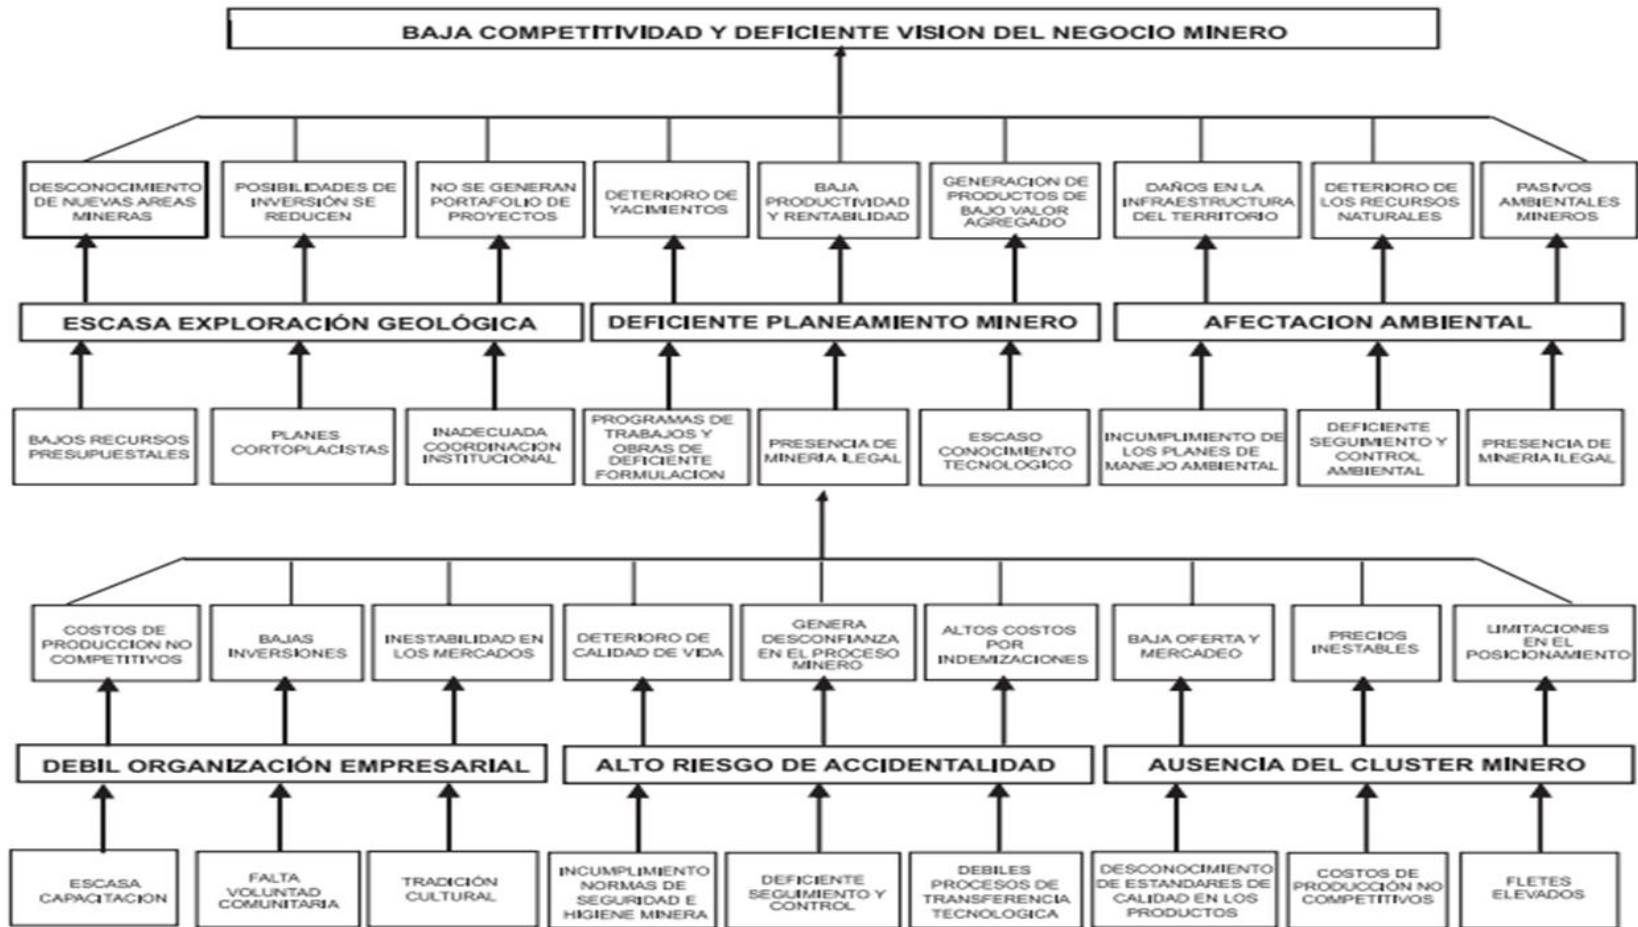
BAJA COMPETITIVIDAD Y DEFICIENTE VISION DEL NEGOCIO MINERO

DESCONOCIMIENTO DE NUEVAS AREAS MINERAS

POSIBILIDADES DE INVERSIÓN SE REDUCEN

NO SE GENERAN PORTAFOLIO DE PROYECTOS

DETERIORO DE YACIMIENTOS

BAJA PRODUCTIVIDAD Y RENTABILIDAD

GENERACION DE PRODUCTOS DE BAJO VALOR AGREGADO

DAÑOS EN LA INFRAESTRUCTURA DEL TERRITORIO

DETERIORO DE LOS RECURSOS NATURALES

PASIVOS AMBIENTALES MINEROS

ESCASA EXPLORACIÓN GEOLÓGICA

DEFICIENTE PLANEAMIENTO MINERO

AFECTACION AMBIENTAL

BAJOS RECURSOS PRESUPUESTALES

PLANES CORTOPLACISTAS

INADECUADA COORDINACION INSTITUCIONAL

PROGRAMAS DE TRABAJOS Y OBRAS DE DEFICIENTE FORMULACION

PRESENCIA DE MINERIA ILEGAL

ESCASO CONOCIMIENTO TECNOLOGICO

INCUMPLIMIENTO DE LOS PLANES DE MANEJO AMBIENTAL

DEFICIENTE SEGUIMIENTO Y CONTROL AMBIENTAL

PRESENCIA DE MINERIA ILEGAL

COSTOS DE PRODUCCION NO COMPETITIVOS

BAJAS INVERSIONES

INESTABILIDAD EN LOS MERCADOS

DETERIORO DE CALIDAD DE VIDA

GENERA DESCONFIANZA EN EL PROCESO MINERO

ALTOS COSTOS POR INDEMIZACIONES

BAJA OFERTA Y MERCADEO

PRECIOS INESTABLES

LIMITACIONES EN EL POSICIONAMIENTO

DEBIL ORGANIZACIÓN EMPRESARIAL

ALTO RIESGO DE ACCIDENTALIDAD

AUSENCIA DEL CLUSTER MINERO

ESCASA CAPACITACION

FALTA VOLUNTAD COMUNITARIA

TRADICIÓN CULTURAL

INCUMPLIMIENTO NORMAS DE SEGURIDAD E HIGIENE MINERA

DEFICIENTE SEGUIMIENTO Y CONTROL

DEBILES PROCESOS DE TRANSFERENCIA TECNOLOGICA

DESCONOCIMIENTO DE ESTANDARES DE CALIDAD EN LOS PRODUCTOS

COSTOS DE PRODUCCIÓN NO COMPETITIVOS

FLETES ELEVADOS